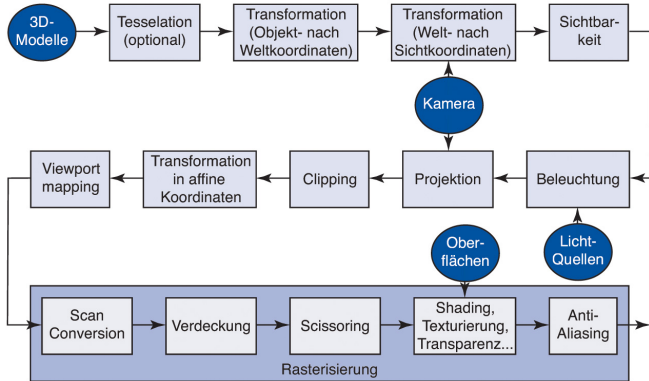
3D-Modelle

Tesselation (optional)

Transformation (Objekt- nach Weltkoordinaten)

Transformation (Welt- nach Sichtkoordinaten)

Sichtbarkeit

Kamera

Viewport mapping

Transformation in affine Koordinaten

Clipping

Projektion

Beleuchtung

Oberflächen

Licht-Quellen

Scan Conversion

Verdeckung

Scissoring

Shading, Texturierung, Transparenz...

Anti-Aliasing

Rasterisierung